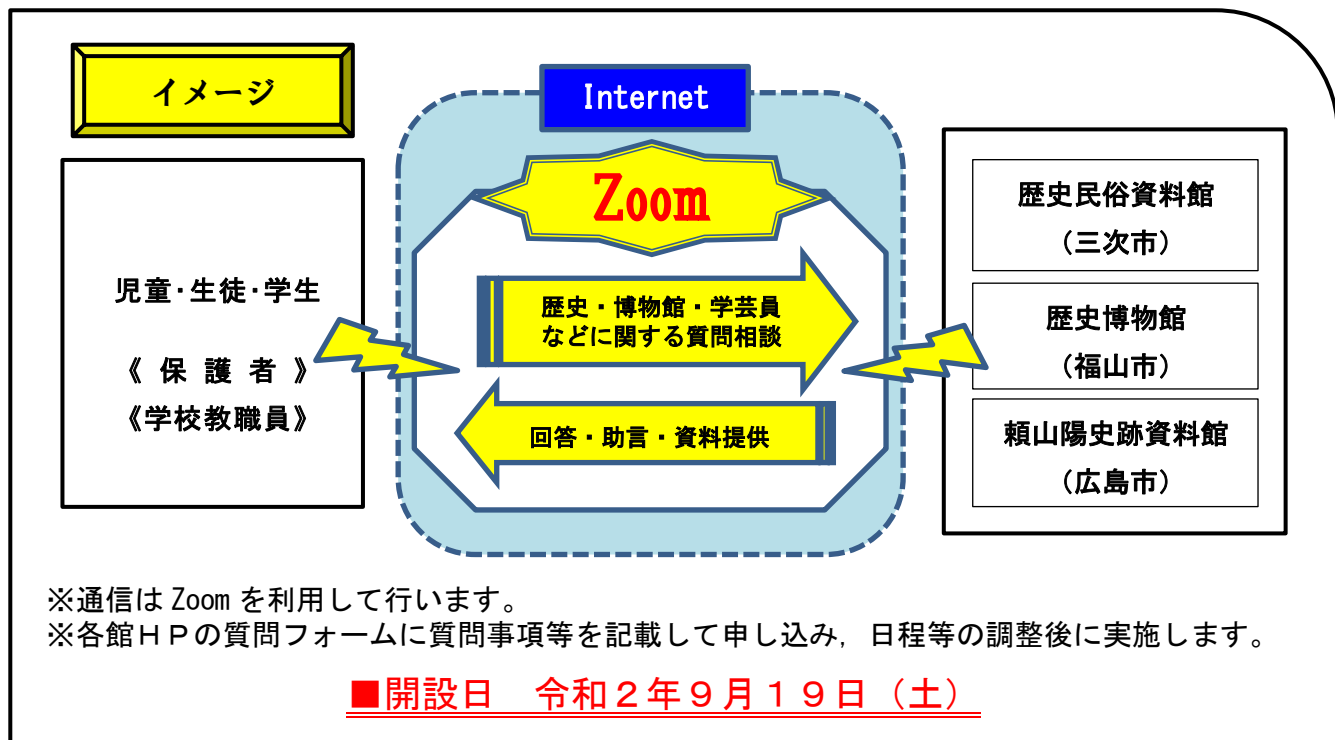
イメージ

Internet

Zoom

児童･生徒･学生

《 保 護 者 》
《学校教職員》

歴史・博物館・学芸員
などに関する質問相談

回答・助言・資料提供

歴史民俗資料館
（三次市）

歴史博物館
（福山市）

頼山陽史跡資料館
（広島市）

※通信は Zoom を利用して行います。
※各館ＨＰの質問フォームに質問事項等を記載して申し込み，日程等の調整後に実施します。

■開設日　令和２年９月１９日（土）